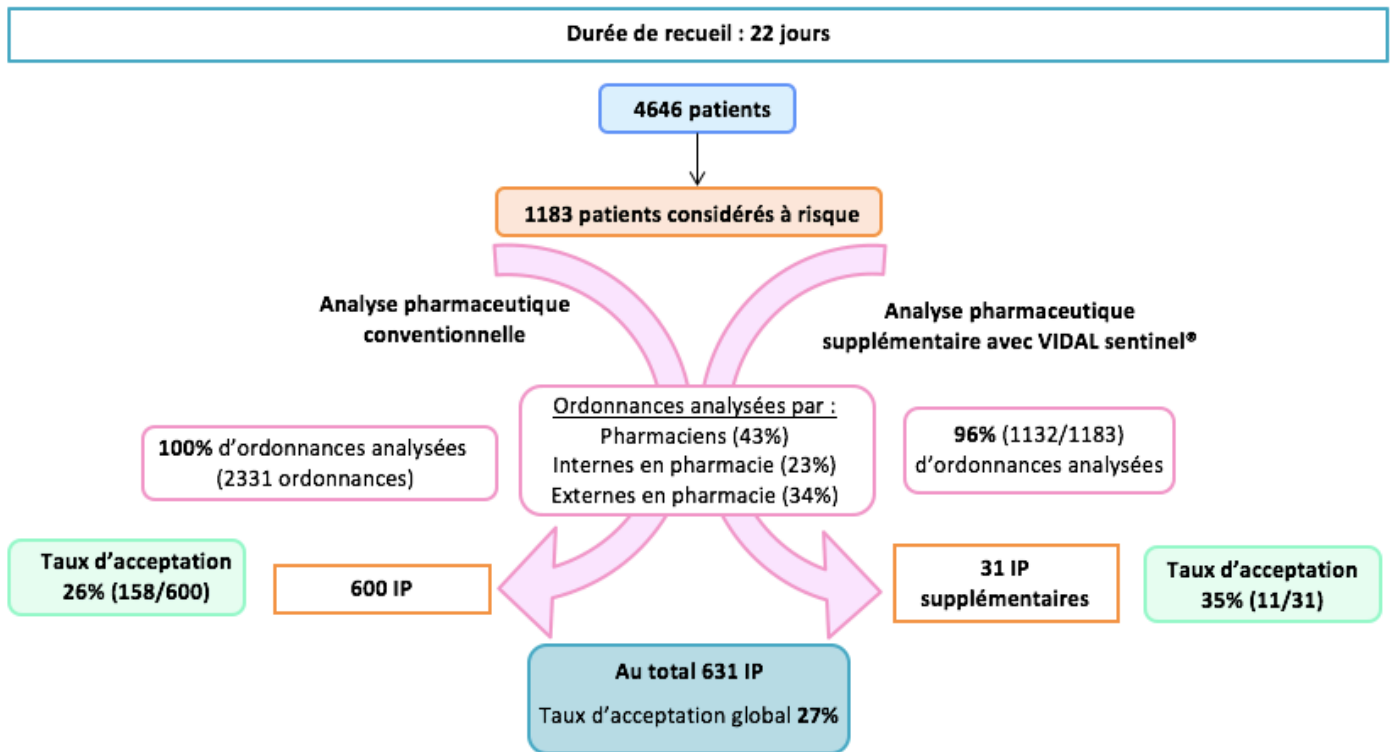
Durée de recueil : 22 jours

4646 patients

1183 patients considérés à risque

Analyse pharmaceutique conventionnelle

Analyse pharmaceutique supplémentaire avec VIDAL sentinel®

Ordonnances analysées par :
Pharmaciens (43%)
Internes en pharmacie (23%)
Externes en pharmacie (34%)

100% d'ordonnances analysées (2331 ordonnances)

96% (1132/1183) d'ordonnances analysées

Taux d'acceptation 26% (158/600)

600 IP

31 IP supplémentaires

Taux d'acceptation 35% (11/31)

Au total 631 IP

Taux d'acceptation global 27%